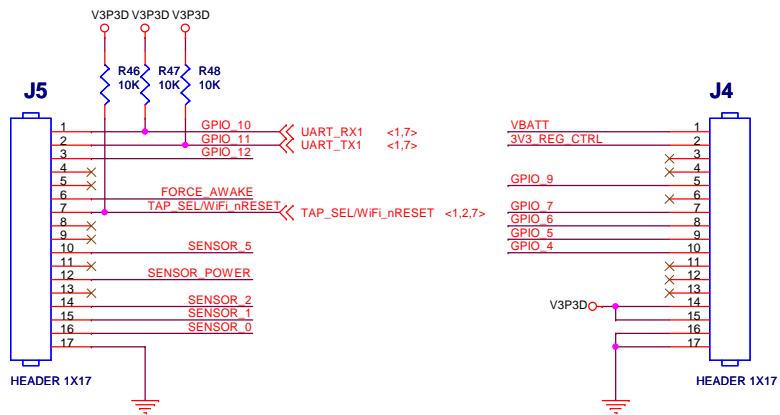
V3P3D V3P3D V3P3D

R46 10K R47 10K R48 10K

J5

1 2 3 4 5 6 7 8 9 10 11 12 13 14 15 16 17

GPIO_10
GPIO_11
GPIO_12
FORCE_AWAKE
TAP_SEL/WiFi_nRESET
SENSOR_5
SENSOR_POWER
SENSOR_2
SENSOR_1
SENSOR_0

UART_RX1 <1,7>
UART_TX1 <1,7>
TAP_SEL/WiFi_nRESET <1,2,7>

HEADER 1X17

J4

VBATT
3V3_REG_CTRL
GPIO_9
GPIO_7
GPIO_6
GPIO_5
GPIO_4
V3P3D

1 2 3 4 5 6 7 8 9 10 11 12 13 14 15 16 17

HEADER 1X17